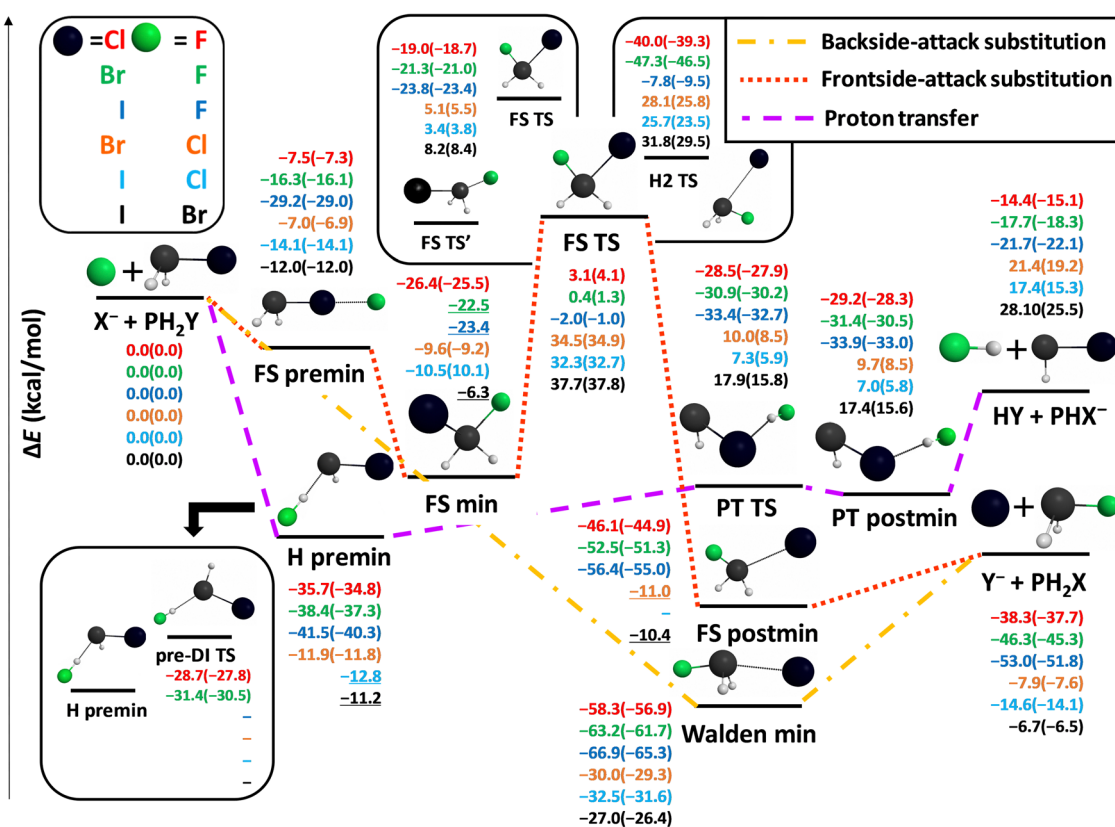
=Cl = F
Br F
I F
Br Cl
I Cl
I Br

−19.0(−18.7)
−21.3(−21.0)
−23.8(−23.4)
5.1(5.5)
3.4(3.8)
8.2(8.4)
FS TS
FS TS'

−40.0(−39.3)
−47.3(−46.5)
−7.8(−9.5)
28.1(25.8)
25.7(23.5)
31.8(29.5)
H2 TS

Backside-attack substitution
Frontside-attack substitution
Proton transfer

−7.5(−7.3)
−16.3(−16.1)
−29.2(−29.0)
−7.0(−6.9)
−14.1(−14.1)
−12.0(−12.0)

$X^-$ + $PH_2Y$
0.0(0.0)
0.0(0.0)
0.0(0.0)
0.0(0.0)
0.0(0.0)
0.0(0.0)

FS premin

FS TS
3.1(4.1)
0.4(1.3)
−2.0(−1.0)
34.5(34.9)
32.3(32.7)
37.7(37.8)

−26.4(−25.5)
−22.5
−23.4
−9.6(−9.2)
−10.5(10.1)
−6.3
FS min

−28.5(−27.9)
−30.9(−30.2)
−33.4(−32.7)
10.0(8.5)
7.3(5.9)
17.9(15.8)
PT TS

−29.2(−28.3)
−31.4(−30.5)
−33.9(−33.0)
9.7(8.5)
7.0(5.8)
17.4(15.6)
PT postmin

−14.4(−15.1)
−17.7(−18.3)
−21.7(−22.1)
21.4(19.2)
17.4(15.3)
28.10(25.5)
HY + $PHX^-$

ΔE (kcal/mol)

H premin
−35.7(−34.8)
−38.4(−37.3)
−41.5(−40.3)
−11.9(−11.8)
−12.8
−11.2

pre-DI TS
−28.7(−27.8)
−31.4(−30.5)
–
–
–
–
H premin

−46.1(−44.9)
−52.5(−51.3)
−56.4(−55.0)
−11.0
–
−10.4
FS postmin

$Y^-$ + $PH_2X$
−38.3(−37.7)
−46.3(−45.3)
−53.0(−51.8)
−7.9(−7.6)
−14.6(−14.1)
−6.7(−6.5)

Walden min
−58.3(−56.9)
−63.2(−61.7)
−66.9(−65.3)
−30.0(−29.3)
−32.5(−31.6)
−27.0(−26.4)